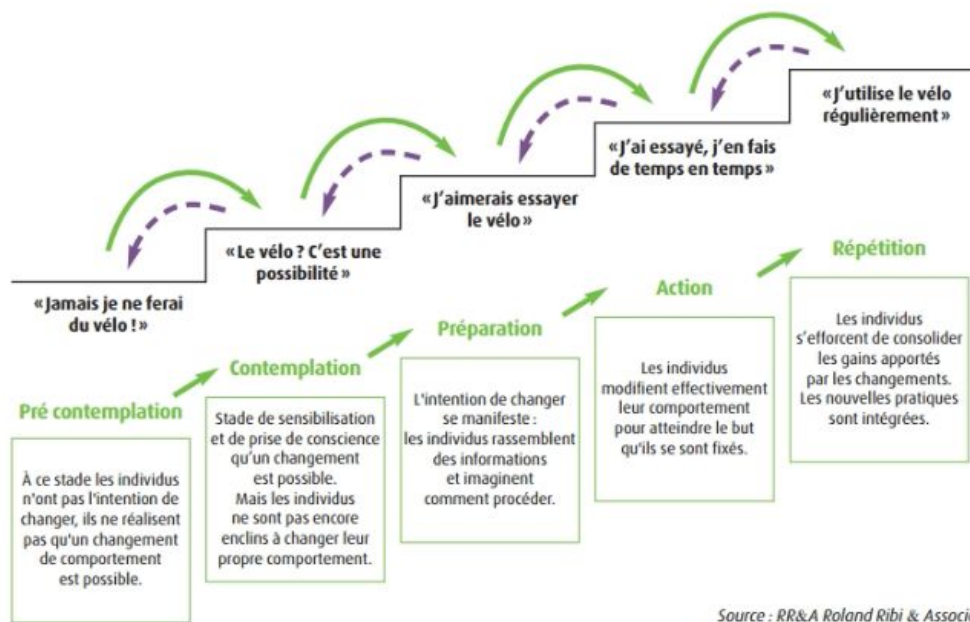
« J'utilise le vélo régulièrement »

« J'ai essayé, j'en fais de temps en temps »

« J'aimerais essayer le vélo »

« Le vélo ? C'est une possibilité »

« Jamais je ne ferai du vélo ! »

Répétition

Les individus s'efforcent de consolider les gains apportés par les changements. Les nouvelles pratiques sont intégrées.

Action

Les individus modifient effectivement leur comportement pour atteindre le but qu'ils se sont fixés.

Préparation

L'intention de changer se manifeste : les individus rassemblent des informations et imaginent comment procéder.

Contemplation

Stade de sensibilisation et de prise de conscience qu'un changement est possible. Mais les individus ne sont pas encore enclins à changer leur propre comportement.

Pré contemplation

À ce stade les individus n'ont pas l'intention de changer, ils ne réalisent pas qu'un changement de comportement est possible.

Source : RR&A Roland Ribi & Associ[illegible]